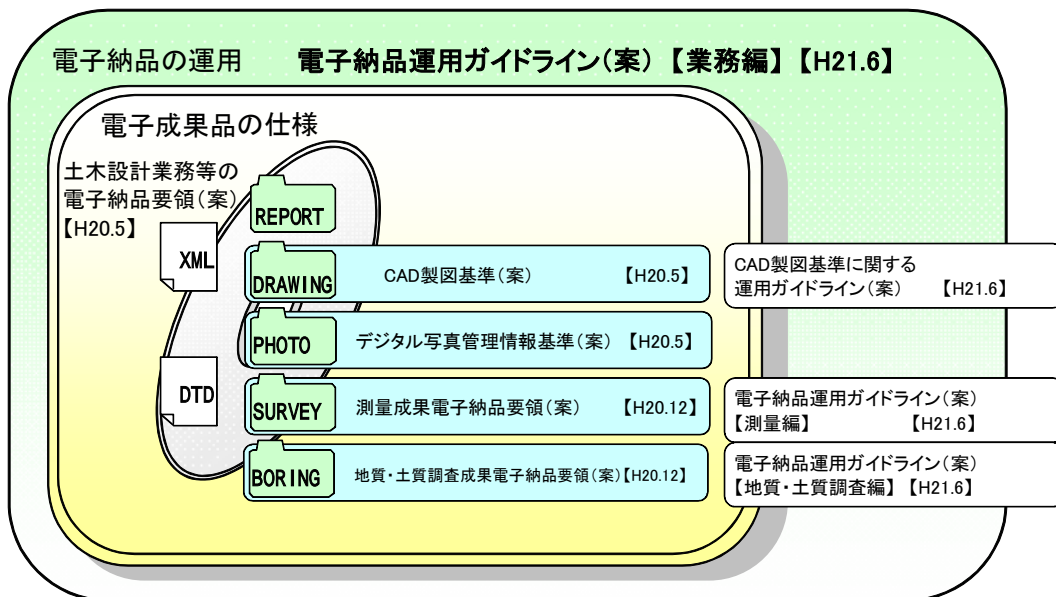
電子納品の運用　電子納品運用ガイドライン(案)【業務編】【H21.6】

電子成果品の仕様

土木設計業務等の電子納品要領(案)【H20.5】

XML

DTD

REPORT

DRAWING　CAD製図基準(案)　【H20.5】

CAD製図基準に関する運用ガイドライン(案)　【H21.6】

PHOTO　デジタル写真管理情報基準(案)【H20.5】

SURVEY　測量成果電子納品要領(案)　【H20.12】

電子納品運用ガイドライン(案)【測量編】　【H21.6】

BORING　地質・土質調査成果電子納品要領(案)【H20.12】

電子納品運用ガイドライン(案)【地質・土質調査編】【H21.6】